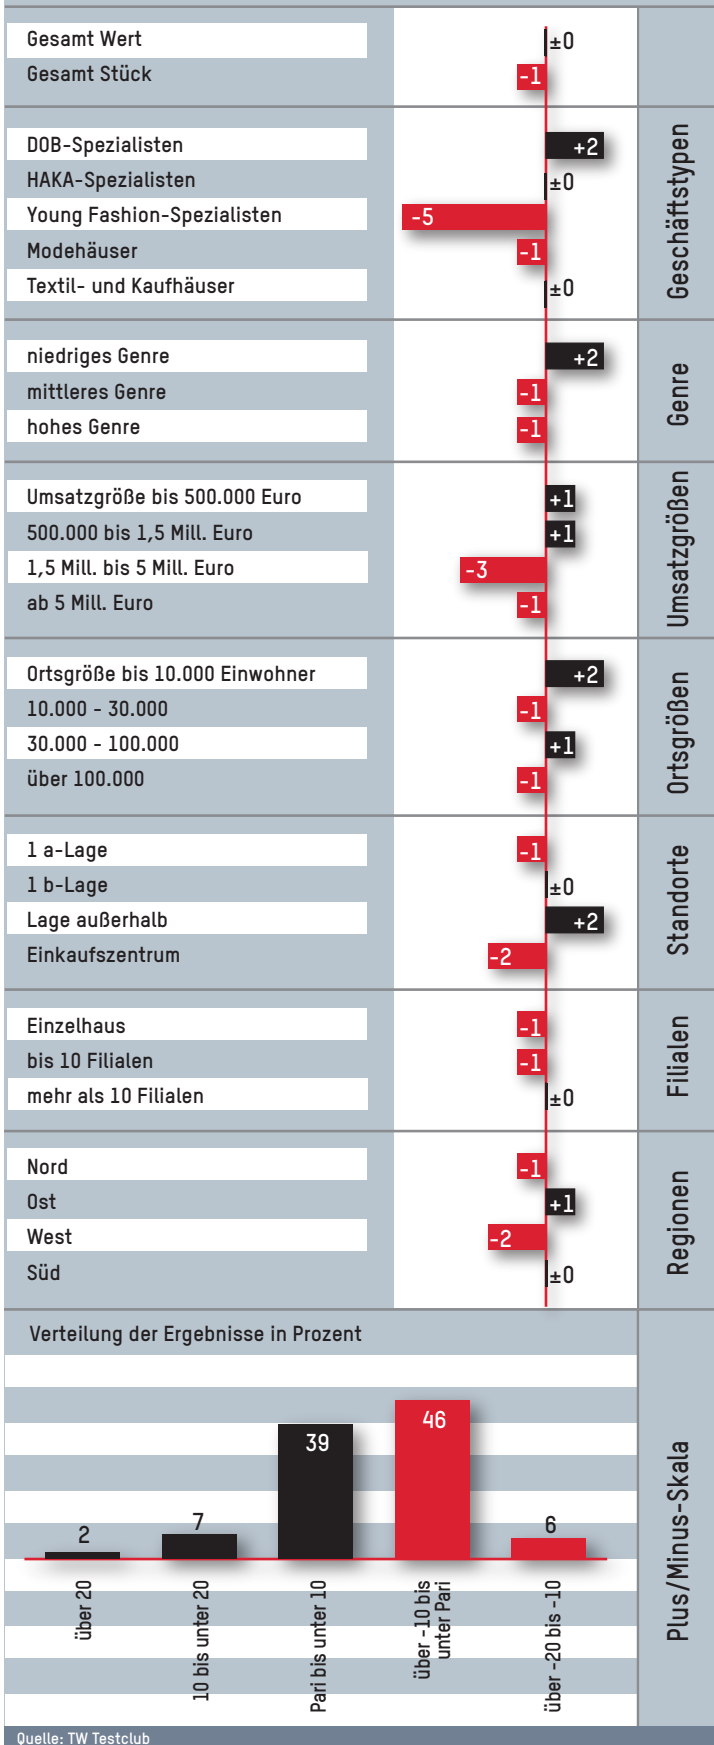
| | | |
|---|---|---|
| Gesamt Wert | ±0 | |
| Gesamt Stück | -1 | |
| DOB-Spezialisten | +2 | Geschäftstypen |
| HAKA-Spezialisten | ±0 | |
| Young Fashion-Spezialisten | -5 | |
| Modehäuser | -1 | |
| Textil- und Kaufhäuser | ±0 | |
| niedriges Genre | +2 | Genre |
| mittleres Genre | -1 | |
| hohes Genre | -1 | |
| Umsatzgröße bis 500.000 Euro | +1 | Umsatzgrößen |
| 500.000 bis 1,5 Mill. Euro | +1 | |
| 1,5 Mill. bis 5 Mill. Euro | -3 | |
| ab 5 Mill. Euro | -1 | |
| Ortsgröße bis 10.000 Einwohner | +2 | Ortsgrößen |
| 10.000 - 30.000 | -1 | |
| 30.000 - 100.000 | +1 | |
| über 100.000 | -1 | |
| 1 a-Lage | -1 | Standorte |
| 1 b-Lage | ±0 | |
| Lage außerhalb | +2 | |
| Einkaufszentrum | -2 | |
| Einzelhaus | -1 | Filialen |
| bis 10 Filialen | -1 | |
| mehr als 10 Filialen | ±0 | |
| Nord | -1 | Regionen |
| Ost | +1 | |
| West | -2 | |
| Süd | ±0 | |

Verteilung der Ergebnisse in Prozent

| über 20 | 10 bis unter 20 | Pari bis unter 10 | über -10 bis unter Pari | über -20 bis -10 |
|---|---|---|---|---|
| 2 | 7 | 39 | 46 | 6 |

Plus/Minus-Skala

Quelle: TW Testclub